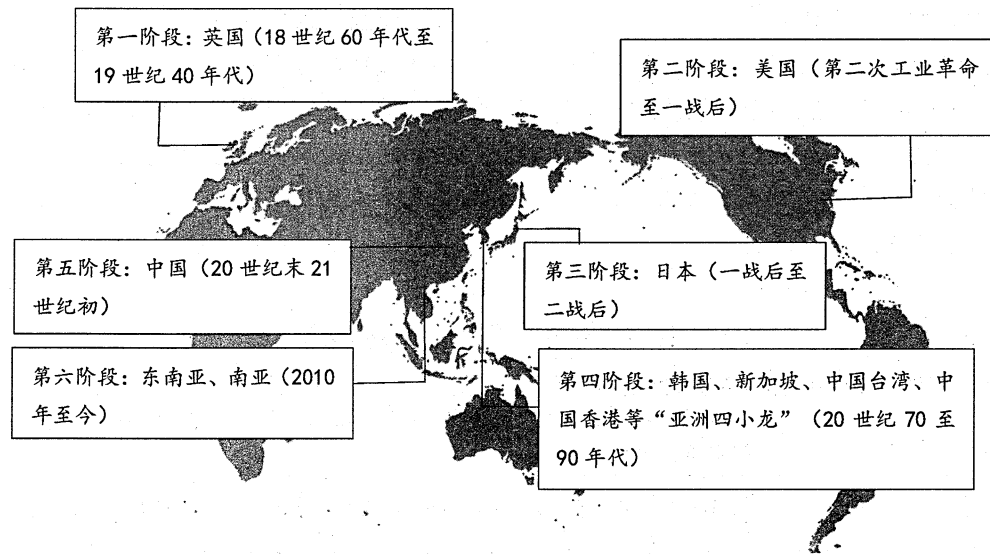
第一阶段：英国（18 世纪 60 年代至 19 世纪 40 年代）

第二阶段：美国（第二次工业革命至一战后）

第五阶段：中国（20 世纪末 21 世纪初）

第三阶段：日本（一战后至二战后）

第六阶段：东南亚、南亚（2010 年至今）

第四阶段：韩国、新加坡、中国台湾、中国香港等“亚洲四小龙”（20 世纪 70 至 90 年代）